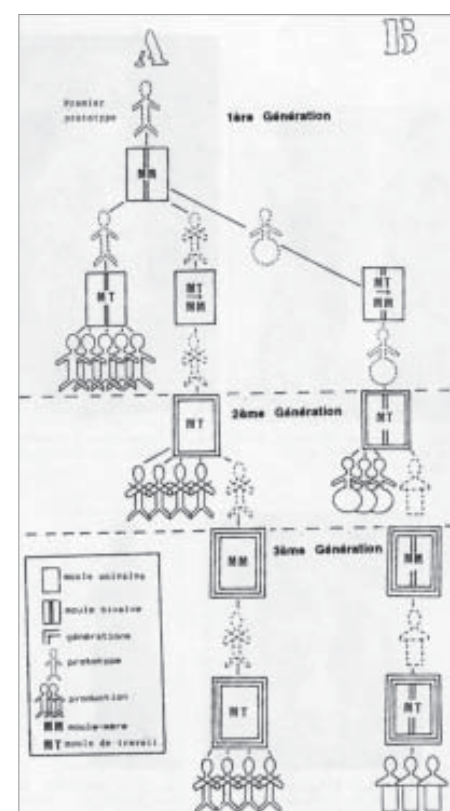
A

B

Premier prototype

1ère Génération

MM

MT

MT
MM

MT
MM

2ème Génération

MT

MT

3ème Génération

MM

MM

MT

MT

moule univalve
moule bivalve
générations
prototype
production
MM moule-mère
MT moule de travail